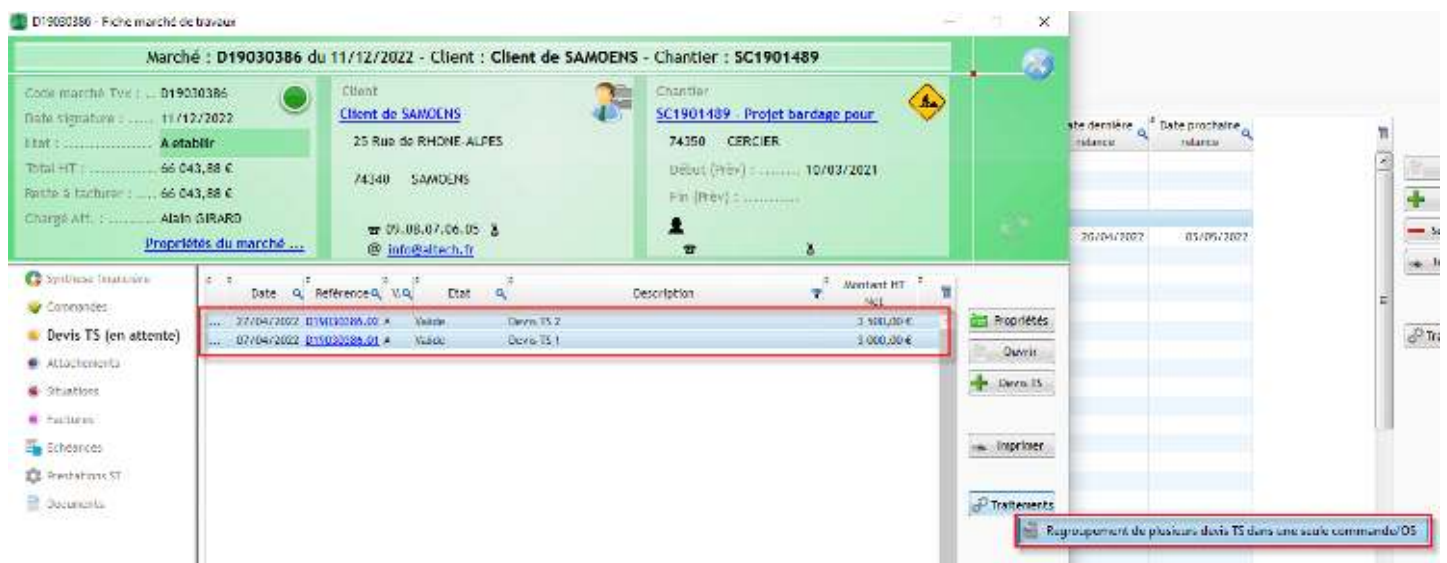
D19030386 - Fiche marché de travaux

Marché : D19030386 du 11/12/2022 - Client : Client de SAMOENS - Chantier : SC1901489

Code marché Tvx : ... D19030386
Date signature : ...... 11/12/2022
Etat : ............ A établir
Total HT : ............ 66 043,88 €
Reste à facturer : ..... 66 043,88 €
Chargé Aff. : .......... Alain GIRARD
Propriétés du marché ...

Client
Client de SAMOENS
25 Rue de RHONE-ALPES
74340 SAMOENS
09.08.07.06.05
@ info@altech.fr

Chantier
SC1901489 - Projet bardage pour
74350 CERCIER
Début (Prév) : ........ 10/03/2021
Fin (Prév) : ..........

Synthèse financière
Commandes
Devis TS (en attente)
Attachements
Situations
Factures
Echéances
Prestations ST
Documents

| | Date | Référence | V. | Etat | Description | Montant HT Net |
|---|---|---|---|---|---|---|
| ... | 27/04/2022 | D19030386.02 | * | Valide | Devis TS 2 | 3 500,00 € |
| ... | 07/04/2022 | D19030386.01 | * | Valide | Devis TS 1 | 5 000,00 € |

Propriétés
Ouvrir
Devis TS
Imprimer
Traitements
Regroupement de plusieurs devis TS dans une seule commande/OS

Date dernière relance
Date prochaine relance
26/04/2022 05/05/2022
Tr